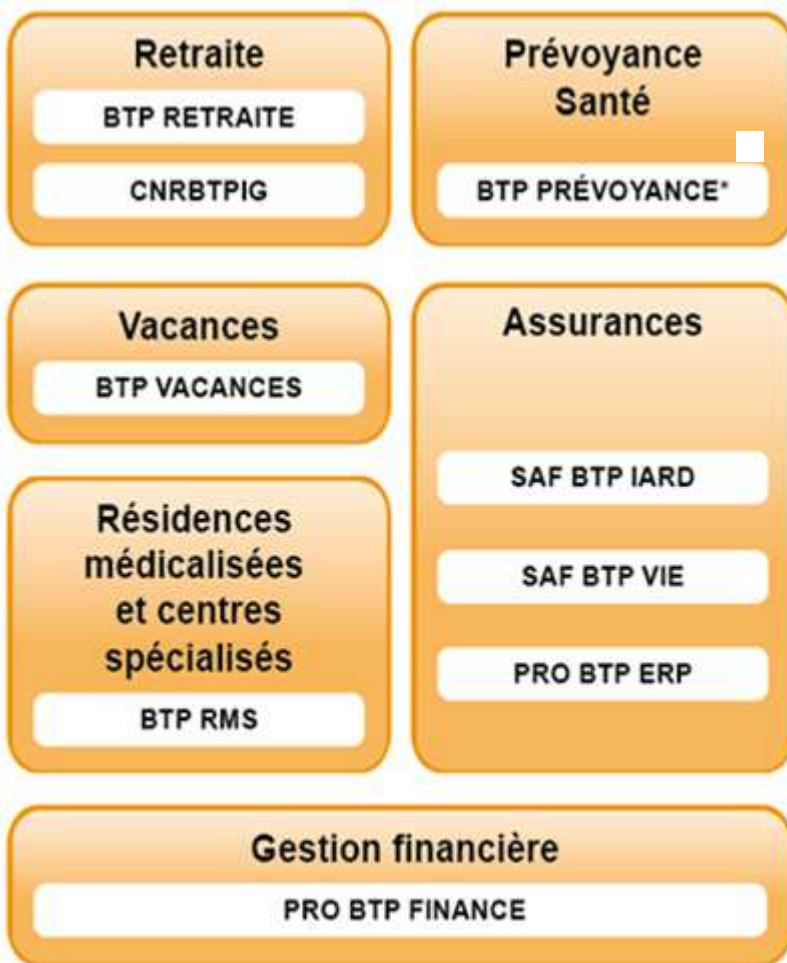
Retraite

BTP RETRAITE

CNRBTPIG

Prévoyance Santé

BTP PRÉVOYANCE*

Vacances

BTP VACANCES

Assurances

SAF BTP IARD

SAF BTP VIE

PRO BTP ERP

Résidences médicalisées et centres spécialisés

BTP RMS

Gestion financière

PRO BTP FINANCE